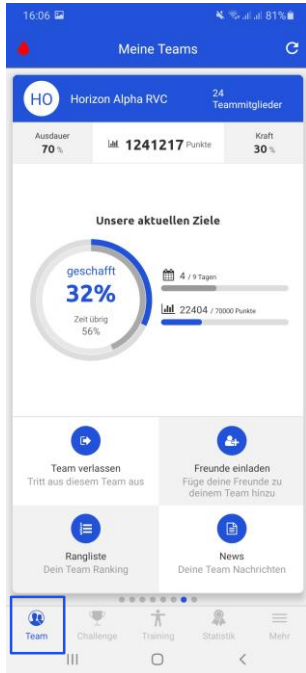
16:06

81%

Meine Teams

HO Horizon Alpha RVC

24 Teammitglieder

Ausdauer 70 %

1241217 Punkte

Kraft 30 %

Unsere aktuellen Ziele

geschafft

32%

Zeit übrig 56%

4 / 9 Tagen

22404 / 70000 Punkte

Team verlassen
Tritt aus diesem Team aus

Freunde einladen
Füge deine Freunde zu deinem Team hinzu

Rangliste
Dein Team Ranking

News
Deine Team Nachrichten

Team

Challenge

Training

Statistik

Mehr